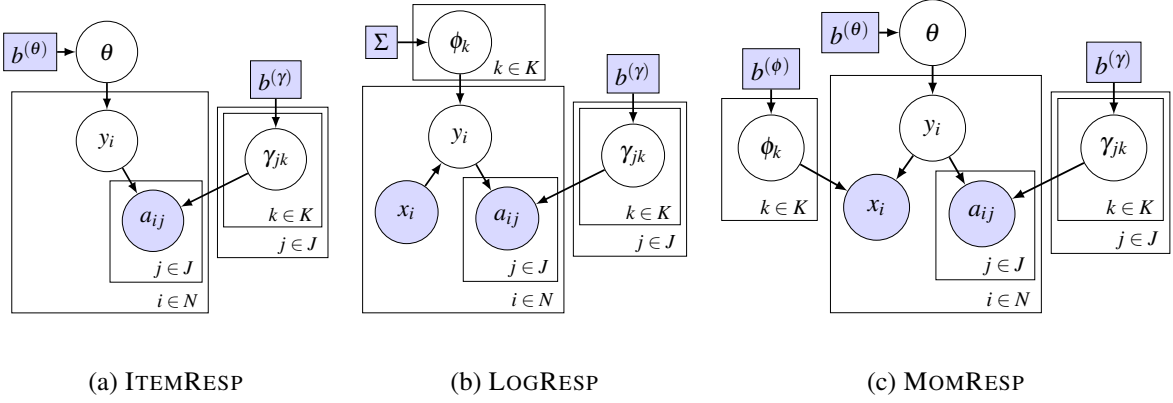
$b^{(\theta)}$ $\theta$ $y_i$ $a_{ij}$ $j \in J$ $i \in N$ $b^{(\gamma)}$ $\gamma_{jk}$ $k \in K$ $j \in J$

(a) ITEMRESP

$\Sigma$ $\phi_k$ $k \in K$ $y_i$ $x_i$ $a_{ij}$ $j \in J$ $i \in N$ $b^{(\gamma)}$ $\gamma_{jk}$ $k \in K$ $j \in J$

(b) LOGRESP

$b^{(\theta)}$ $\theta$ $b^{(\phi)}$ $\phi_k$ $k \in K$ $y_i$ $x_i$ $a_{ij}$ $j \in J$ $i \in N$ $b^{(\gamma)}$ $\gamma_{jk}$ $k \in K$ $j \in J$

(c) MOMRESP